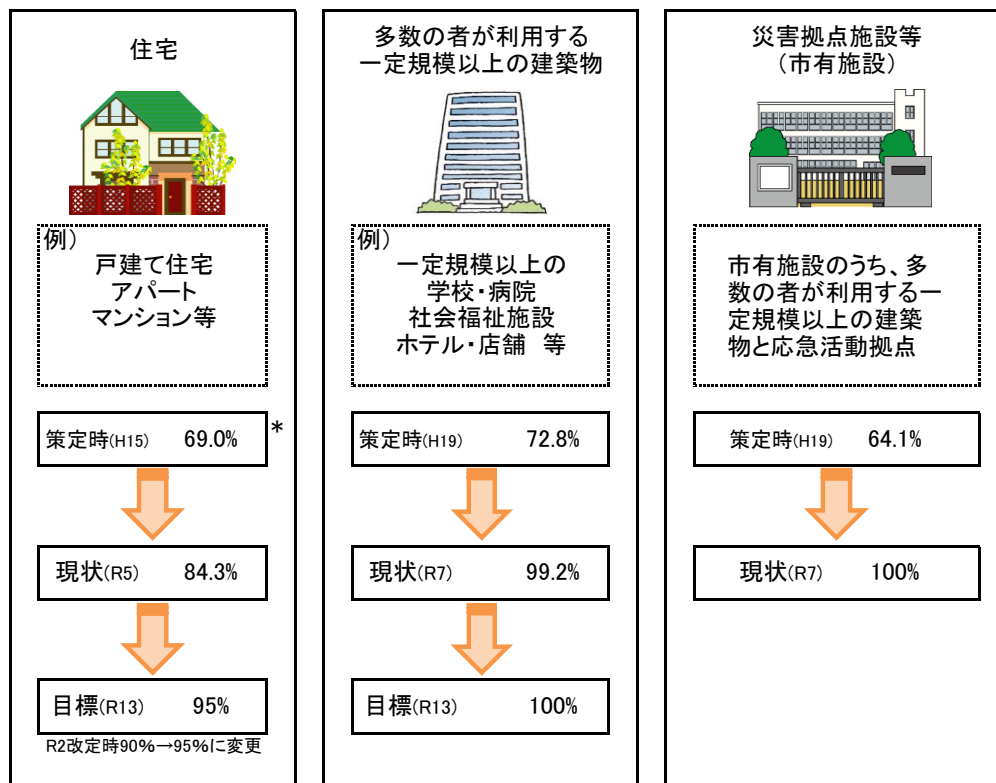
住宅

例）
戸建て住宅
アパート
マンション等

策定時(H15) 69.0%
＊

現状(R5) 84.3%

目標(R13) 95%

R2改定時90%→95%に変更

多数の者が利用する
一定規模以上の建築物

例）
一定規模以上の
学校・病院
社会福祉施設
ホテル・店舗 等

策定時(H19) 72.8%

現状(R7) 99.2%

目標(R13) 100%

災害拠点施設等
（市有施設）

市有施設のうち、多数の者が利用する一定規模以上の建築物と応急活動拠点

策定時(H19) 64.1%

現状(R7) 100%